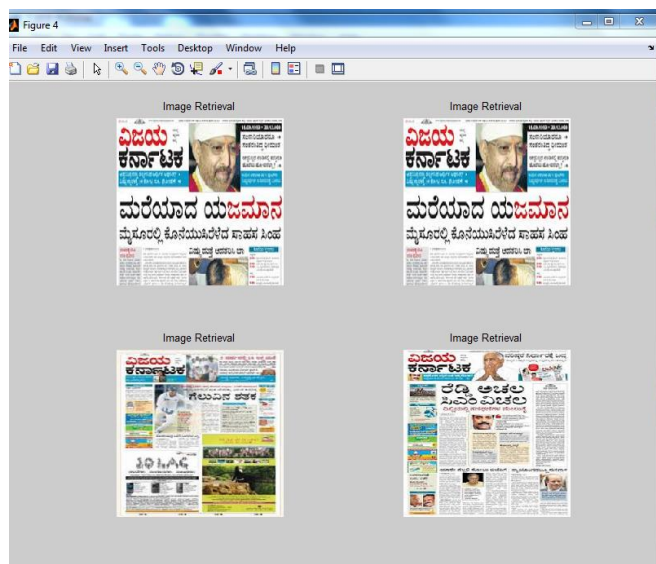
Figure 4

File Edit View Insert Tools Desktop Window Help

Image Retrieval

ವಿಜಯ ಕರ್ನಾಟಕ

ಮರೆಯಾದ ಯಜಮಾನ

ಮೈಸೂರಲ್ಲಿ ಕೊನೆಯುಸಿರೆಳೆದ ಸಾಹಸ ಸಿಂಹ

Image Retrieval

ವಿಜಯ ಕರ್ನಾಟಕ

ಮರೆಯಾದ ಯಜಮಾನ

ಮೈಸೂರಲ್ಲಿ ಕೊನೆಯುಸಿರೆಳೆದ ಸಾಹಸ ಸಿಂಹ

Image Retrieval

ವಿಜಯ ಕರ್ನಾಟಕ

ಗೆಲುವಿನ ಚಹಕ

Image Retrieval

ವಿಜಯ ಕರ್ನಾಟಕ

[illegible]